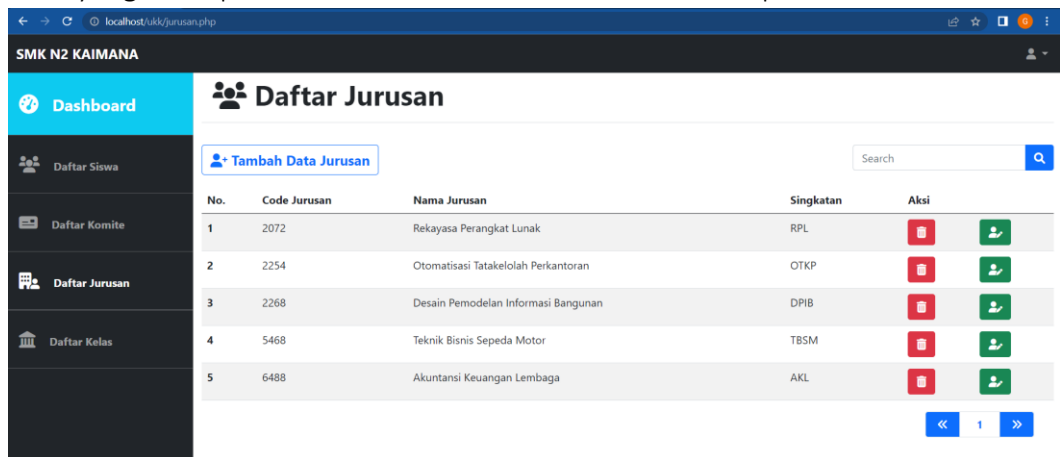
localhost/ukk/jurusan.php

SMK N2 KAIMANA

Dashboard

Daftar Siswa

Daftar Komite

Daftar Jurusan

Daftar Kelas

Daftar Jurusan

Tambah Data Jurusan

Search

| No. | Code Jurusan | Nama Jurusan | Singkatan | Aksi |
|---|---|---|---|---|
| 1 | 2072 | Rekayasa Perangkat Lunak | RPL | |
| 2 | 2254 | Otomatisasi Tatakelolah Perkantoran | OTKP | |
| 3 | 2268 | Desain Pemodelan Informasi Bangunan | DPIB | |
| 4 | 5468 | Teknik Bisnis Sepeda Motor | TBSM | |
| 5 | 6488 | Akuntansi Keuangan Lembaga | AKL | |

« 1 »